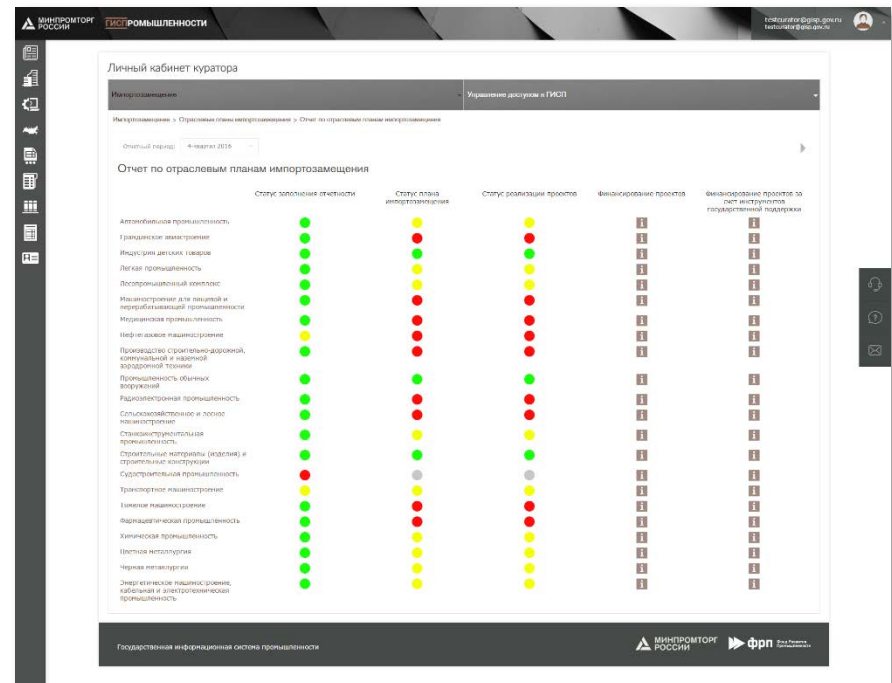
МИНПРОМТОРГ РОССИИ ГИСПРОМЫШЛЕННОСТИ

testcurator@gisp.gov.ru
testcurator@gisp.gov.ru

Личный кабинет куратора

Импортозамещение | Управление доступом к ГИСП

Импортозамещение > Отраслевые планы импортозамещения > Отчет по отраслевым планам импортозамещения

Отчетный период: 4 квартал 2016

Отчет по отраслевым планам импортозамещения

| | Статус заполнения отчетности | Статус плана импортозамещения | Статус реализации проектов | Финансирование проектов | Финансирование проектов за счет инструментов государственной поддержки |
|---|---|---|---|---|---|
| Автомобильная промышленность | | | | i | i |
| Гражданское авиастроение | | | | i | i |
| Индустрия детских товаров | | | | i | i |
| Легкая промышленность | | | | i | i |
| Лесопромышленный комплекс | | | | i | i |
| Машиностроение для пищевой и перерабатывающей промышленности | | | | i | i |
| Медицинская промышленность | | | | i | i |
| Нефтегазовое машиностроение | | | | i | i |
| Производство строительно-дорожной, коммунальной и наземной аэродромной техники | | | | i | i |
| Промышленность обычных вооружений | | | | i | i |
| Радиоэлектронная промышленность | | | | i | i |
| Сельскохозяйственное и лесное машиностроение | | | | i | i |
| Станкоинструментальная промышленность | | | | i | i |
| Строительные материалы (изделия) и строительные конструкции | | | | i | i |
| Судостроительная промышленность | | | | i | i |
| Транспортное машиностроение | | | | i | i |
| Тяжелое машиностроение | | | | i | i |
| Фармацевтическая промышленность | | | | i | i |
| Химическая промышленность | | | | i | i |
| Цветная металлургия | | | | i | i |
| Черная металлургия | | | | i | i |
| Энергетическое машиностроение, кабельная и электротехническая промышленность | | | | i | i |

Государственная информационная система промышленности

МИНПРОМТОРГ РОССИИ фрп Фонд Развития Промышленности